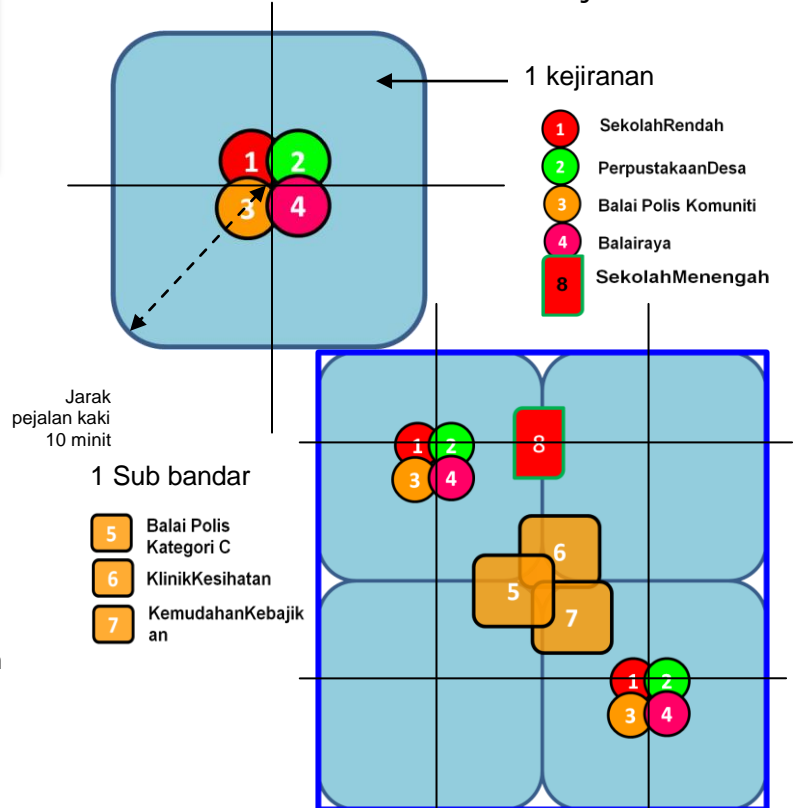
1 kejiranan

1 SekolahRendah
2 PerpustakaanDesa
3 Balai Polis Komuniti
4 Balairaya
8 SekolahMenengah

1 2 3 4

Jarak pejalan kaki 10 minit

1 Sub bandar

5 Balai Polis Kategori C
6 KlinikKesihatan
7 KemudahanKebajikan

1 2 3 4
8
6
5
7
1 2 3 4